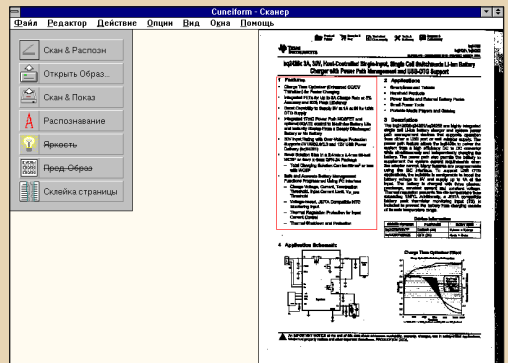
Cuneiform - Сканер

Файл Редактор Действие Опции Вид Окна Помощь

Скан & Распозн

Открыть Образ...

Скан & Показ

Распознавание

Яркость

Пред-Образ

Склейка страницы

bq25890 3A, 30V, Host-Controlled Single-Input, Single Cell Switchmode Li-Ion Battery Charger with Power Path Management and USB-OTG Support

1 Features

2 Applications

3 Description

4 Application Schematic

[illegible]